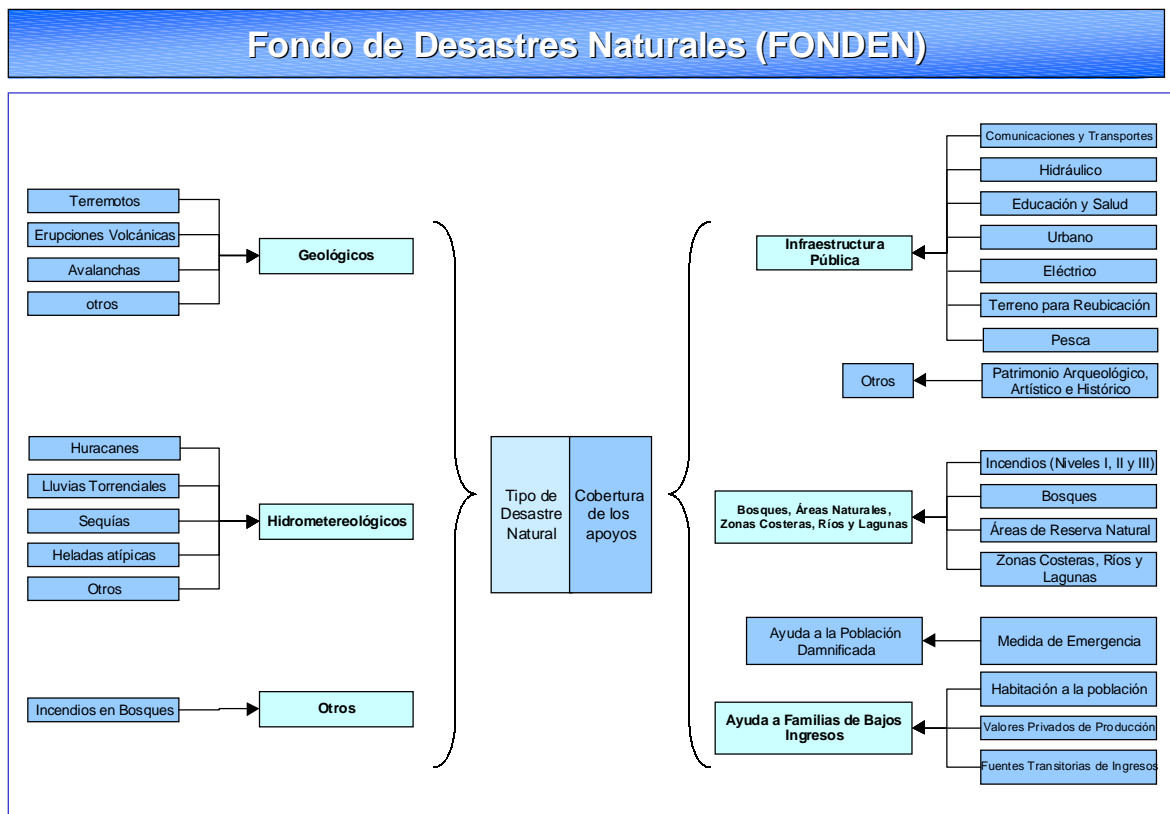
Fondo de Desastres Naturales (FONDEN)

Terremotos
Erupciones Volcánicas
Avalanchas
otros

Geológicos

Huracanes
Lluvias Torrenciales
Sequías
Heladas atípicas
Otros

Hidrometereológicos

Incendios en Bosques

Otros

Tipo de Desastre Natural

Cobertura de los apoyos

Infraestructura Pública

Comunicaciones y Transportes
Hidráulico
Educación y Salud
Urbano
Eléctrico
Terreno para Reubicación
Pesca

Otros

Patrimonio Arqueológico, Artístico e Histórico

Bosques, Áreas Naturales, Zonas Costeras, Ríos y Lagunas

Incendios (Niveles I, II y III)
Bosques
Áreas de Reserva Natural
Zonas Costeras, Ríos y Lagunas

Ayuda a la Población Damnificada

Medida de Emergencia

Ayuda a Familias de Bajos Ingresos

Habitación a la población
Valores Privados de Producción
Fuentes Transitorias de Ingresos